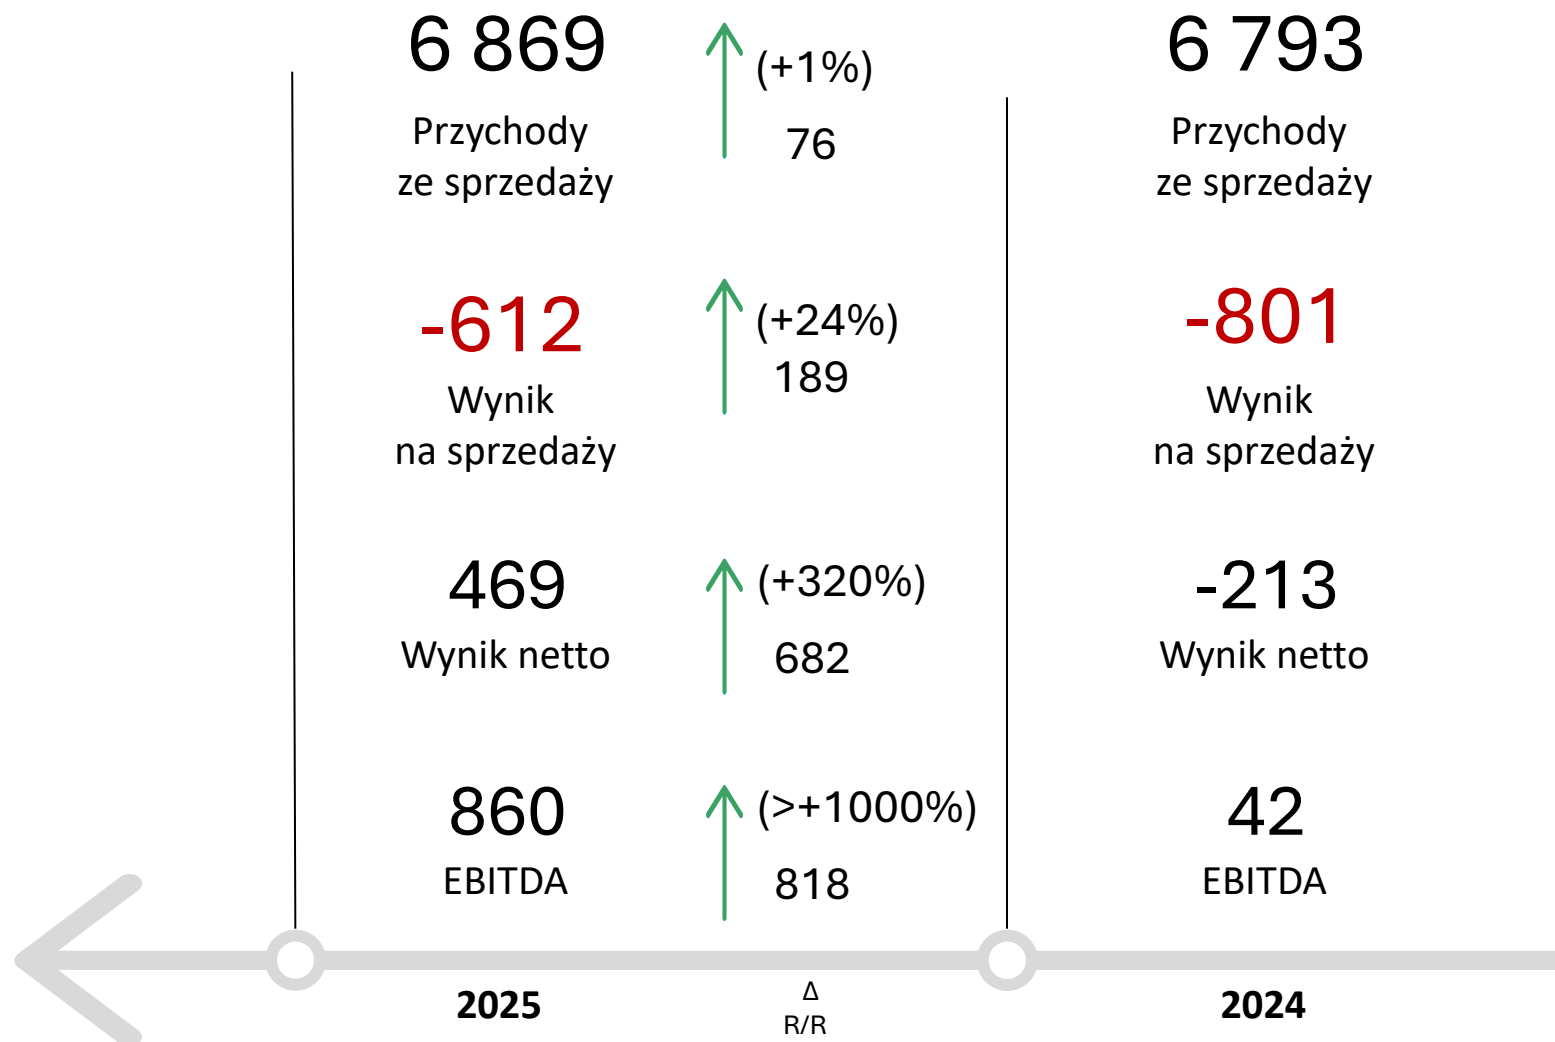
6 869
Przychody ze sprzedaży

(+1%)
76

6 793
Przychody ze sprzedaży

-612
Wynik na sprzedaży

(+24%)
189

-801
Wynik na sprzedaży

469
Wynik netto

(+320%)
682

-213
Wynik netto

860
EBITDA

(>+1000%)
818

42
EBITDA

2025

Δ
R/R

2024